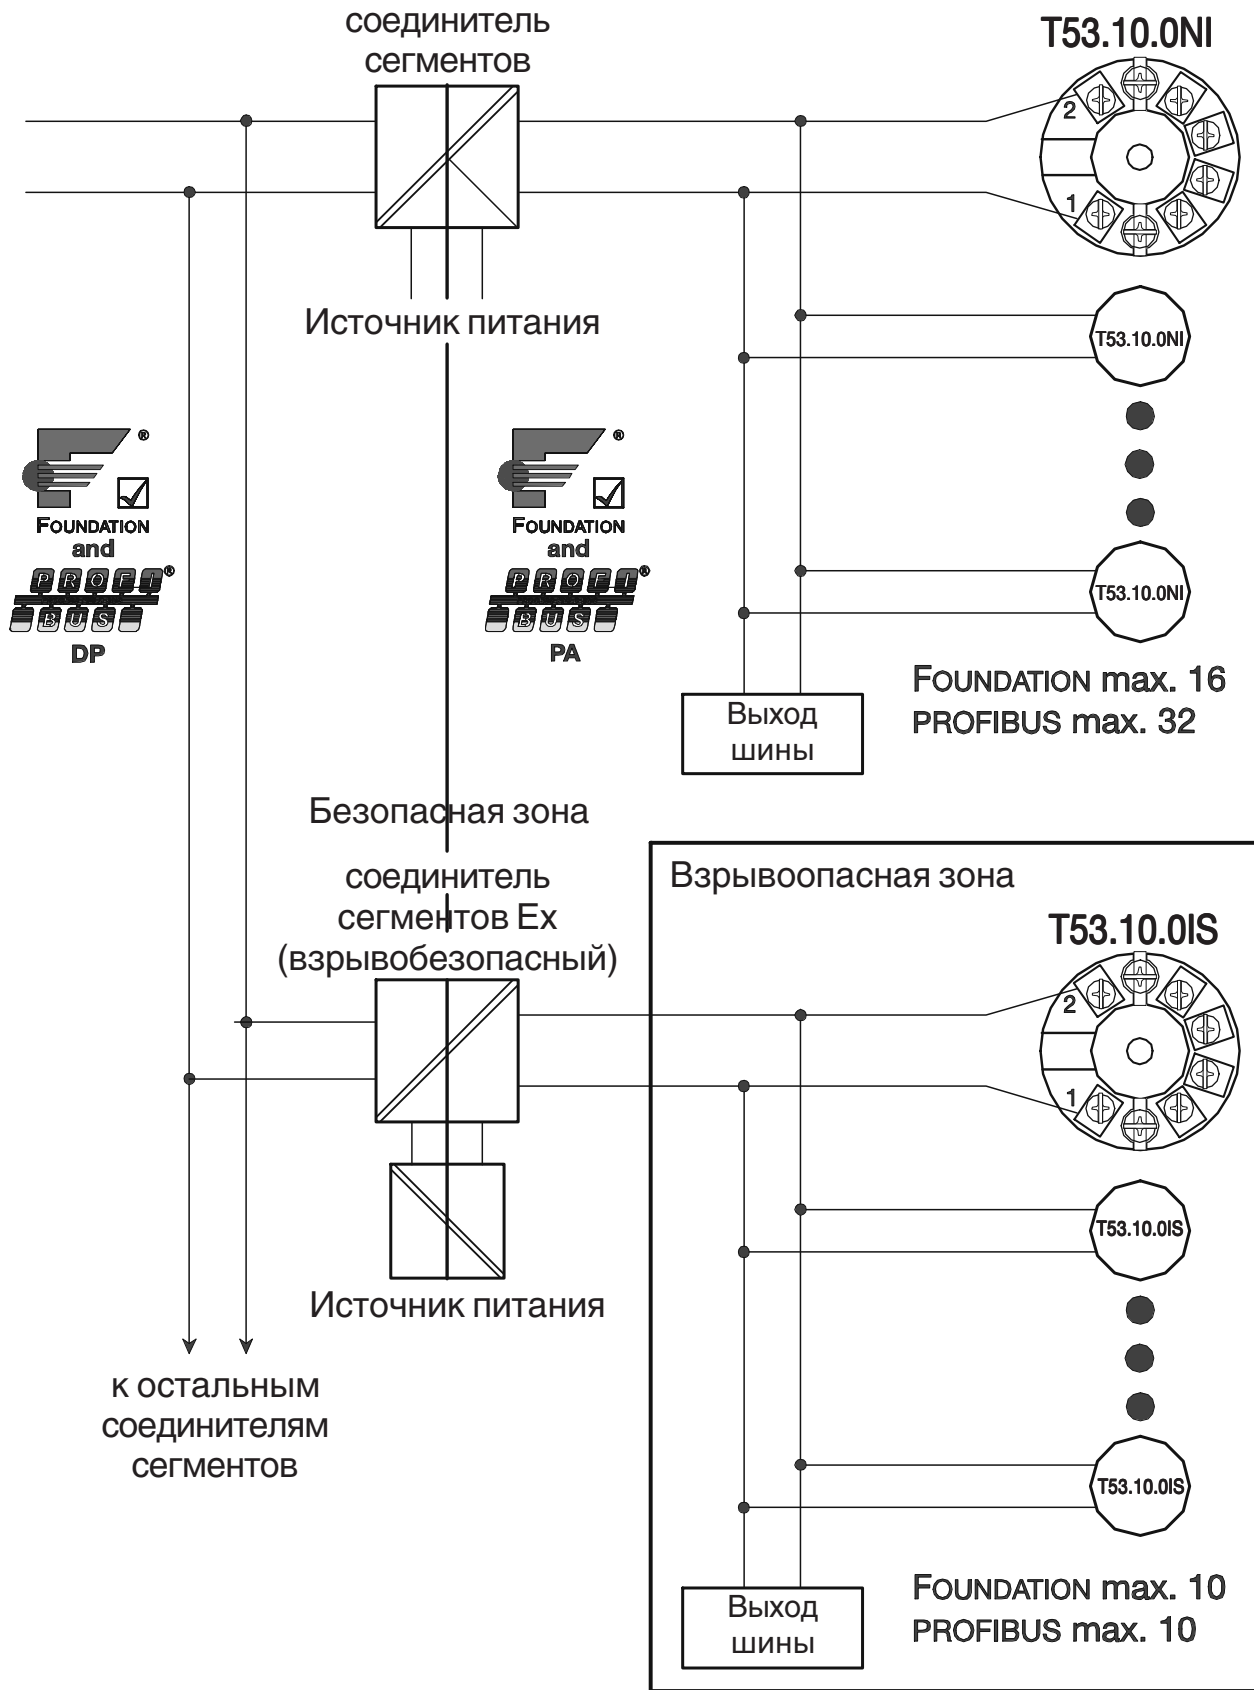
соединитель сегментов

T53.10.0NI

2

1

Источник питания

T53.10.0NI

®

FOUNDATION and

PROFI BUS ®

DP

®

FOUNDATION and

PROFI BUS ®

PA

T53.10.0NI

FOUNDATION max. 16
PROFIBUS max. 32

Выход шины

Безопасная зона

соединитель сегментов Ex (взрывобезопасный)

Взрывоопасная зона

T53.10.0IS

2

1

T53.10.0IS

Источник питания

к остальным соединителям сегментов

T53.10.0IS

FOUNDATION max. 10
PROFIBUS max. 10

Выход шины